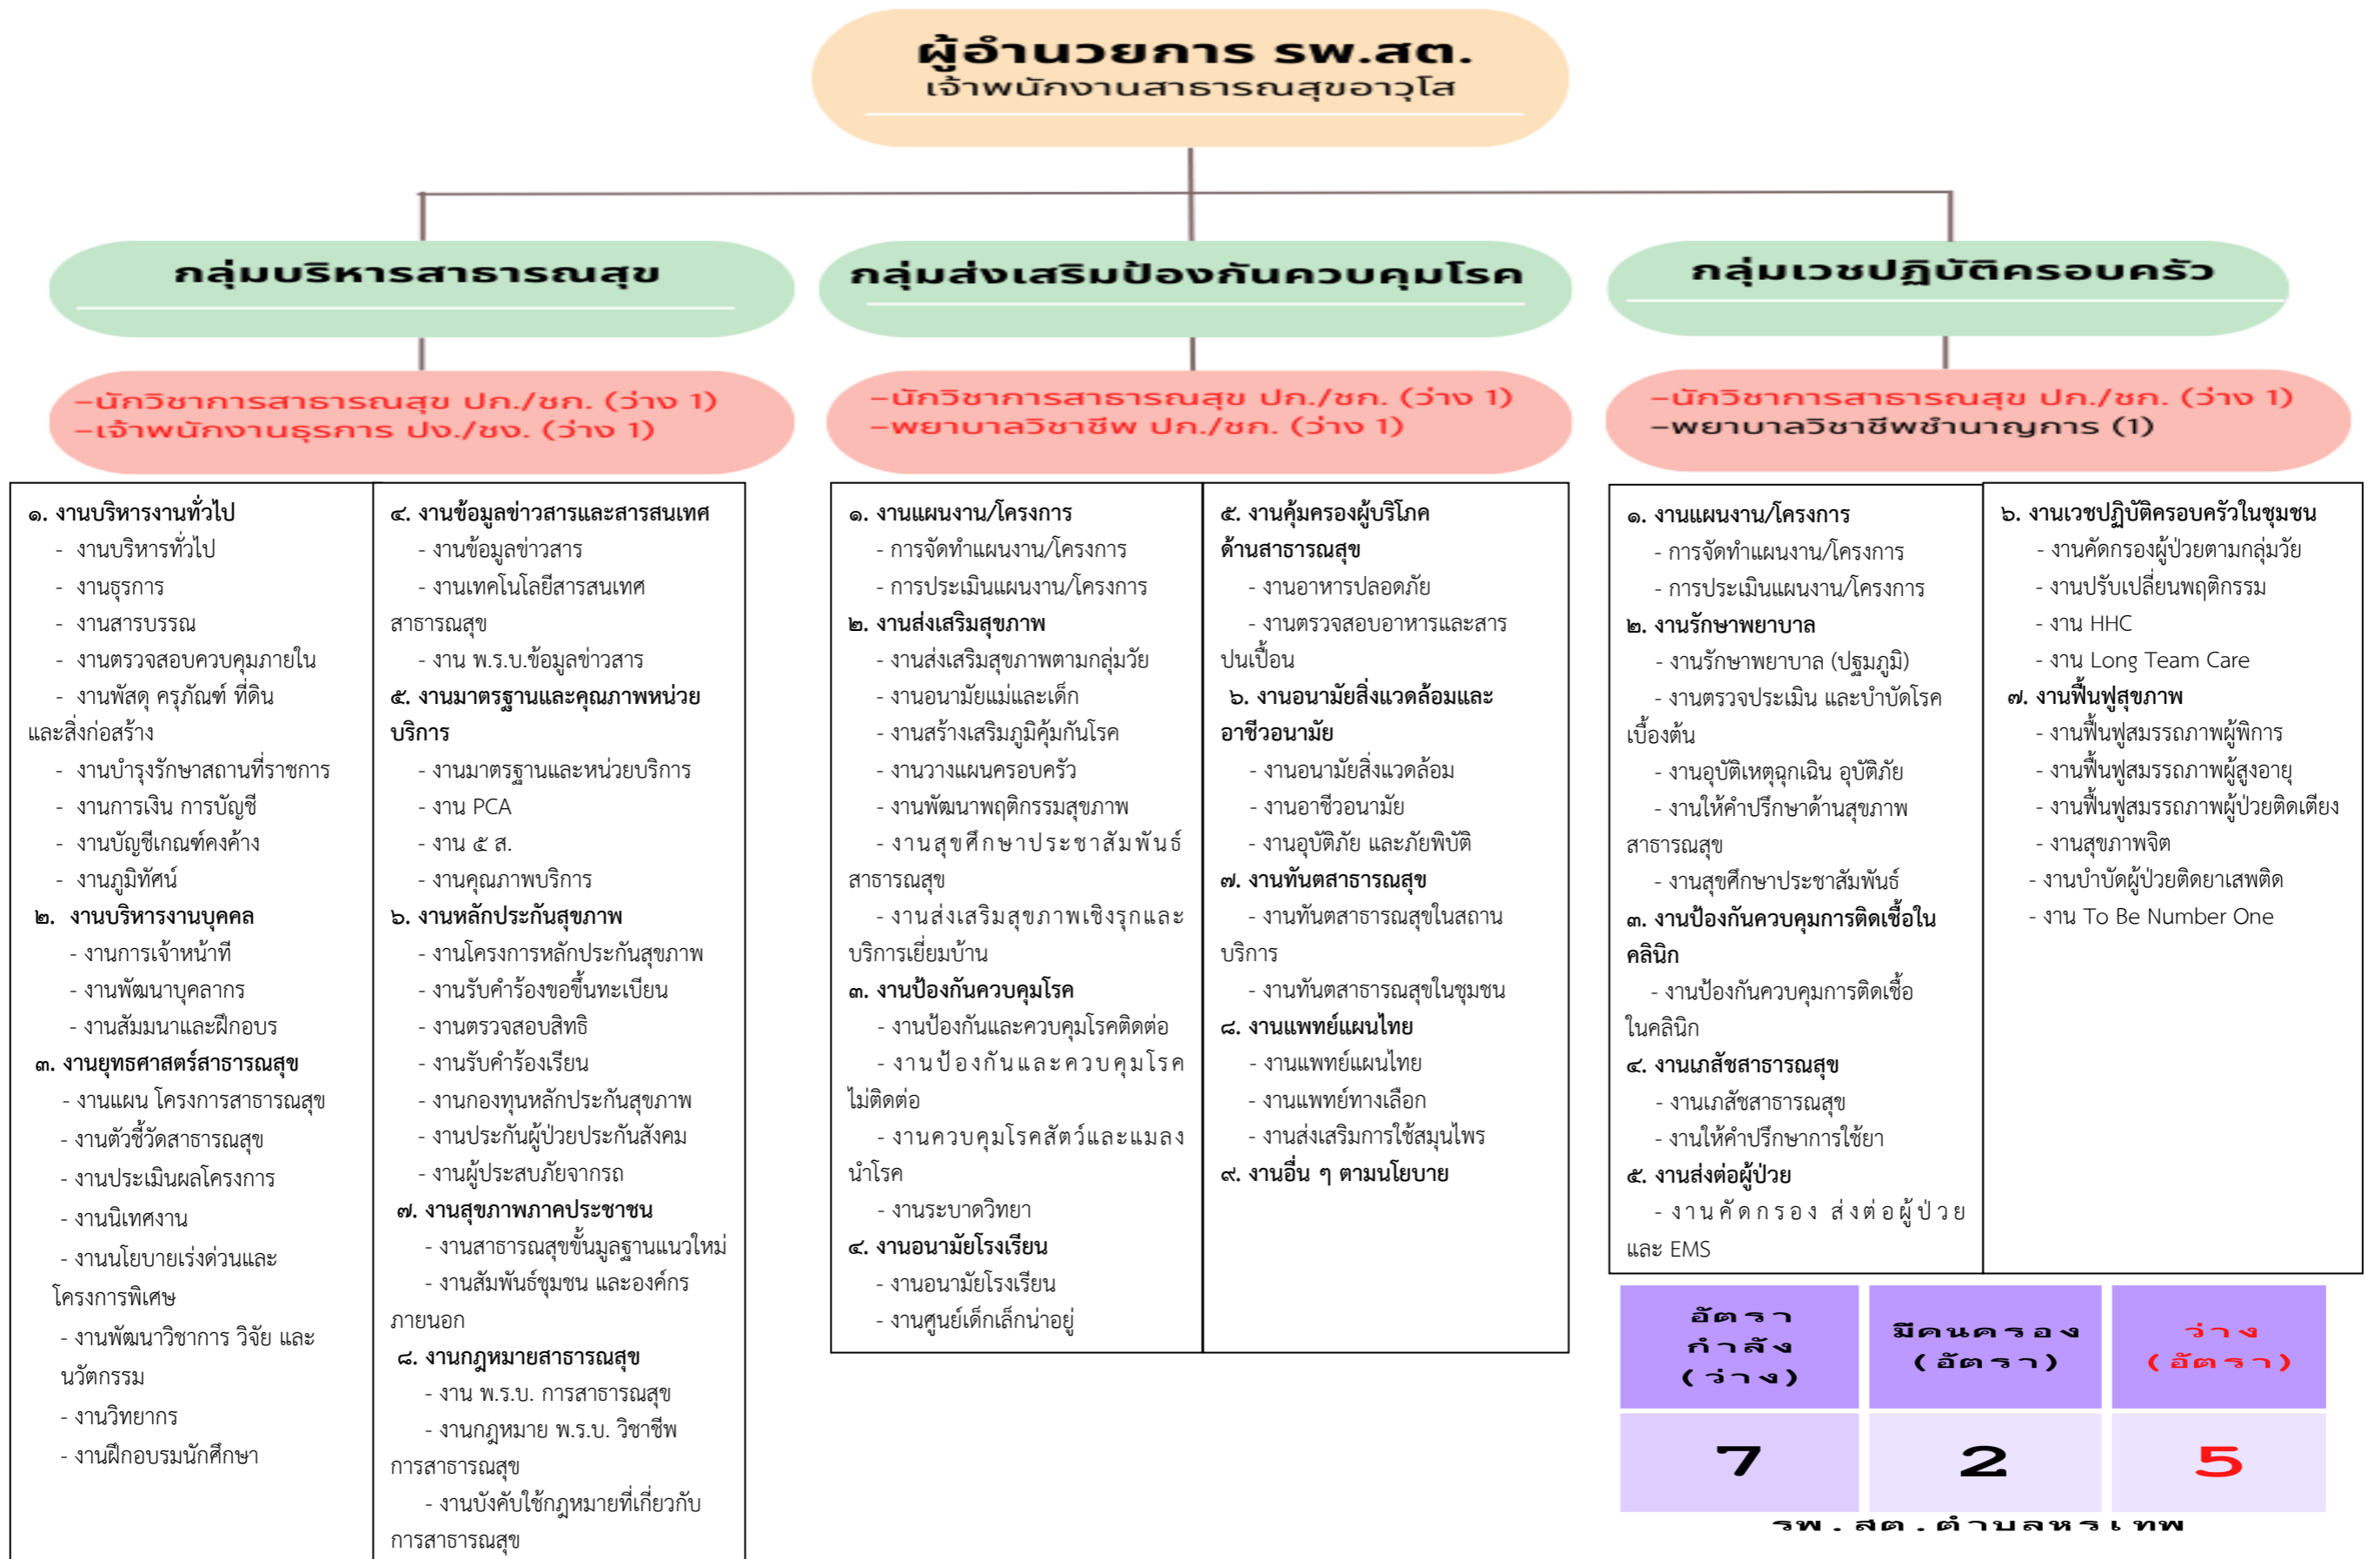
ผู้อำนวยการ รพ.สต.
เจ้าพนักงานสาธารณสุขอาวุโส

กลุ่มบริหารสาธารณสุข

-นักวิชาการสาธารณสุข ปก./ชก. (ว่าง 1)
-เจ้าพนักงานธุรการ ปง./ชง. (ว่าง 1)

๑. งานบริหารงานทั่วไป
- งานบริหารทั่วไป
- งานธุรการ
- งานสารบรรณ
- งานตรวจสอบควบคุมภายใน
- งานพัสดุ ครุภัณฑ์ ที่ดินและสิ่งก่อสร้าง
- งานบำรุงรักษาสถานที่ราชการ
- งานการเงิน การบัญชี
- งานบัญชีเกณฑ์คงค้าง
- งานภูมิทัศน์
๒. งานบริหารงานบุคคล
- งานการเจ้าหน้าที
- งานพัฒนาบุคลากร
- งานสัมมนาและฝึกอบร
๓. งานยุทธศาสตร์สาธารณสุข
- งานแผน โครงการสาธารณสุข
- งานตัวชี้วัดสาธารณสุข
- งานประเมินผลโครงการ
- งานนิเทศงาน
- งานนโยบายเร่งด่วนและโครงการพิเศษ
- งานพัฒนาวิชาการ วิจัย และนวัตกรรม
- งานวิทยากร
- งานฝึกอบรมนักศึกษา

๔. งานข้อมูลข่าวสารและสารสนเทศ
- งานข้อมูลข่าวสาร
- งานเทคโนโลยีสารสนเทศสาธารณสุข
- งาน พ.ร.บ.ข้อมูลข่าวสาร
๕. งานมาตรฐานและคุณภาพหน่วยบริการ
- งานมาตรฐานและหน่วยบริการ
- งาน PCA
- งาน ๕ ส.
- งานคุณภาพบริการ
๖. งานหลักประกันสุขภาพ
- งานโครงการหลักประกันสุขภาพ
- งานรับคำร้องขอขึ้นทะเบียน
- งานตรวจสอบสิทธิ
- งานรับคำร้องเรียน
- งานกองทุนหลักประกันสุขภาพ
- งานประกันผู้ป่วยประกันสังคม
- งานผู้ประสบภัยจากรถ
๗. งานสุขภาพภาคประชาชน
- งานสาธารณสุขขั้นมูลฐานแนวใหม่
- งานสัมพันธ์ชุมชน และองค์กรภายนอก
๘. งานกฎหมายสาธารณสุข
- งาน พ.ร.บ. การสาธารณสุข
- งานกฎหมาย พ.ร.บ. วิชาชีพการสาธารณสุข
- งานบังคับใช้กฎหมายที่เกี่ยวกับการสาธารณสุข

กลุ่มส่งเสริมป้องกันควบคุมโรค

-นักวิชาการสาธารณสุข ปก./ชก. (ว่าง 1)
-พยาบาลวิชาชีพ ปก./ชก. (ว่าง 1)

๑. งานแผนงาน/โครงการ
- การจัดทำแผนงาน/โครงการ
- การประเมินแผนงาน/โครงการ
๒. งานส่งเสริมสุขภาพ
- งานส่งเสริมสุขภาพตามกลุ่มวัย
- งานอนามัยแม่และเด็ก
- งานสร้างเสริมภูมิคุ้มกันโรค
- งานวางแผนครอบครัว
- งานพัฒนาพฤติกรรมสุขภาพ
- งานสุขศึกษาประชาสัมพันธ์สาธารณสุข
- งานส่งเสริมสุขภาพเชิงรุกและบริการเยี่ยมบ้าน
๓. งานป้องกันควบคุมโรค
- งานป้องกันและควบคุมโรคติดต่อ
- งานป้องกันและควบคุมโรคไม่ติดต่อ
- งานควบคุมโรคสัตว์และแมลงนำโรค
- งานระบาดวิทยา
๔. งานอนามัยโรงเรียน
- งานอนามัยโรงเรียน
- งานศูนย์เด็กเล็กน่าอยู่

๕. งานคุ้มครองผู้บริโภคด้านสาธารณสุข
- งานอาหารปลอดภัย
- งานตรวจสอบอาหารและสารปนเปื้อน
๖. งานอนามัยสิ่งแวดล้อมและอาชีวอนามัย
- งานอนามัยสิ่งแวดล้อม
- งานอาชีวอนามัย
- งานอุบัติภัย และภัยพิบัติ
๗. งานทันตสาธารณสุข
- งานทันตสาธารณสุขในสถานบริการ
- งานทันตสาธารณสุขในชุมชน
๘. งานแพทย์แผนไทย
- งานแพทย์แผนไทย
- งานแพทย์ทางเลือก
- งานส่งเสริมการใช้สมุนไพร
๙. งานอื่น ๆ ตามนโยบาย

กลุ่มเวชปฏิบัติครอบครัว

-นักวิชาการสาธารณสุข ปก./ชก. (ว่าง 1)
-พยาบาลวิชาชีพชำนาญการ (1)

๑. งานแผนงาน/โครงการ
- การจัดทำแผนงาน/โครงการ
- การประเมินแผนงาน/โครงการ
๒. งานรักษาพยาบาล
- งานรักษาพยาบาล (ปฐมภูมิ)
- งานตรวจประเมิน และบำบัดโรคเบื้องต้น
- งานอุบัติเหตุฉุกเฉิน อุบัติภัย
- งานให้คำปรึกษาด้านสุขภาพสาธารณสุข
- งานสุขศึกษาประชาสัมพันธ์
๓. งานป้องกันควบคุมการติดเชื้อในคลินิก
- งานป้องกันควบคุมการติดเชื้อในคลินิก
๔. งานเภสัชสาธารณสุข
- งานเภสัชสาธารณสุข
- งานให้คำปรึกษาการใช้ยา
๕. งานส่งต่อผู้ป่วย
- งานคัดกรอง ส่งต่อผู้ป่วยและ EMS

๖. งานเวชปฏิบัติครอบครัวในชุมชน
- งานคัดกรองผู้ป่วยตามกลุ่มวัย
- งานปรับเปลี่ยนพฤติกรรม
- งาน HHC
- งาน Long Team Care
๗. งานฟื้นฟูสุขภาพ
- งานฟื้นฟูสมรรถภาพผู้พิการ
- งานฟื้นฟูสมรรถภาพผู้สูงอายุ
- งานฟื้นฟูสมรรถภาพผู้ป่วยติดเตียง
- งานสุขภาพจิต
- งานบำบัดผู้ป่วยติดยาเสพติด
- งาน To Be Number One

| อัตรากำลัง (ว่าง) | มีคนครอง (อัตรา) | ว่าง (อัตรา) |
|---|---|---|
| 7 | 2 | 5 |

รพ.สต.ตำบลหรเทพ